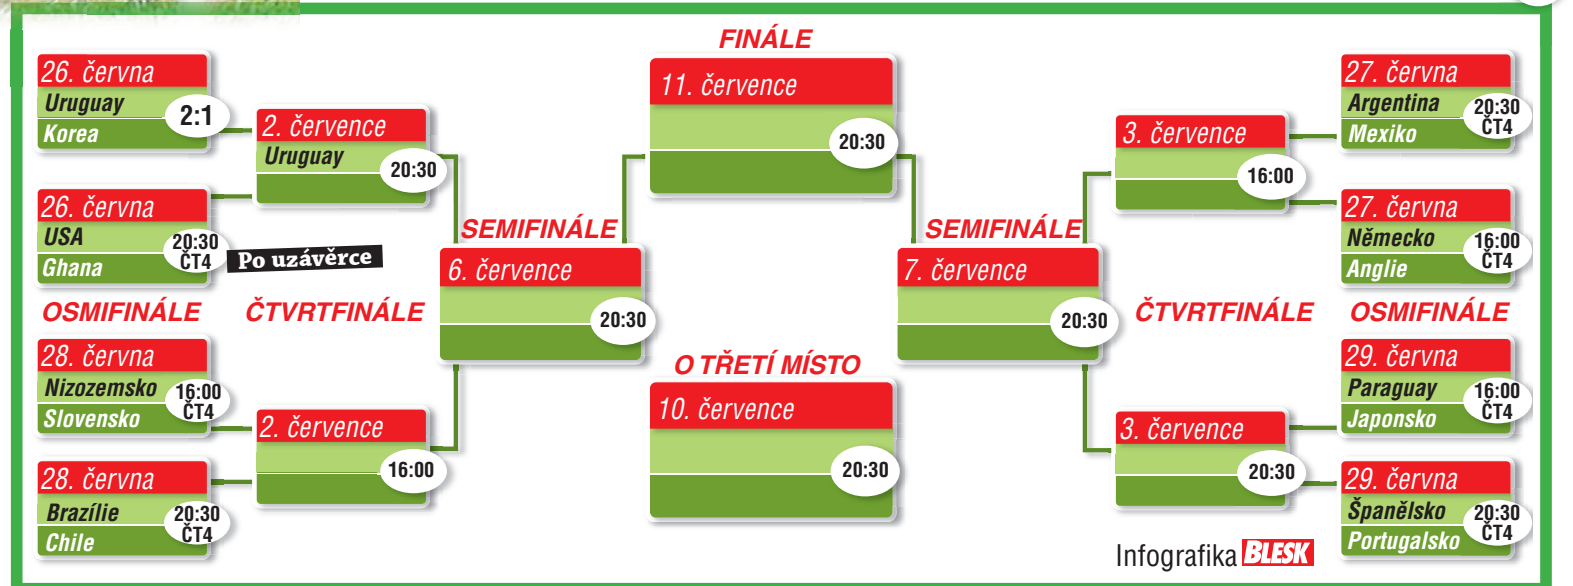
26. června
Uruguay
Korea
2:1

26. června
USA
Ghana
20:30
ČT4

Po uzávěrce

OSMIFINÁLE

28. června
Nizozemsko
Slovensko
16:00
ČT4

28. června
Brazílie
Chile
20:30
ČT4

2. července
Uruguay
20:30

ČTVRTFINÁLE

2. července
16:00

SEMIFINÁLE
6. července
20:30

FINÁLE
11. července
20:30

O TŘETÍ MÍSTO
10. července
20:30

SEMIFINÁLE
7. července
20:30

3. července
16:00

ČTVRTFINÁLE

3. července
20:30

27. června
Argentina
Mexiko
20:30
ČT4

27. června
Německo
Anglie
16:00
ČT4

OSMIFINÁLE

29. června
Paraguay
Japonsko
16:00
ČT4

29. června
Španělsko
Portugalsko
20:30
ČT4

Infografika BLESK